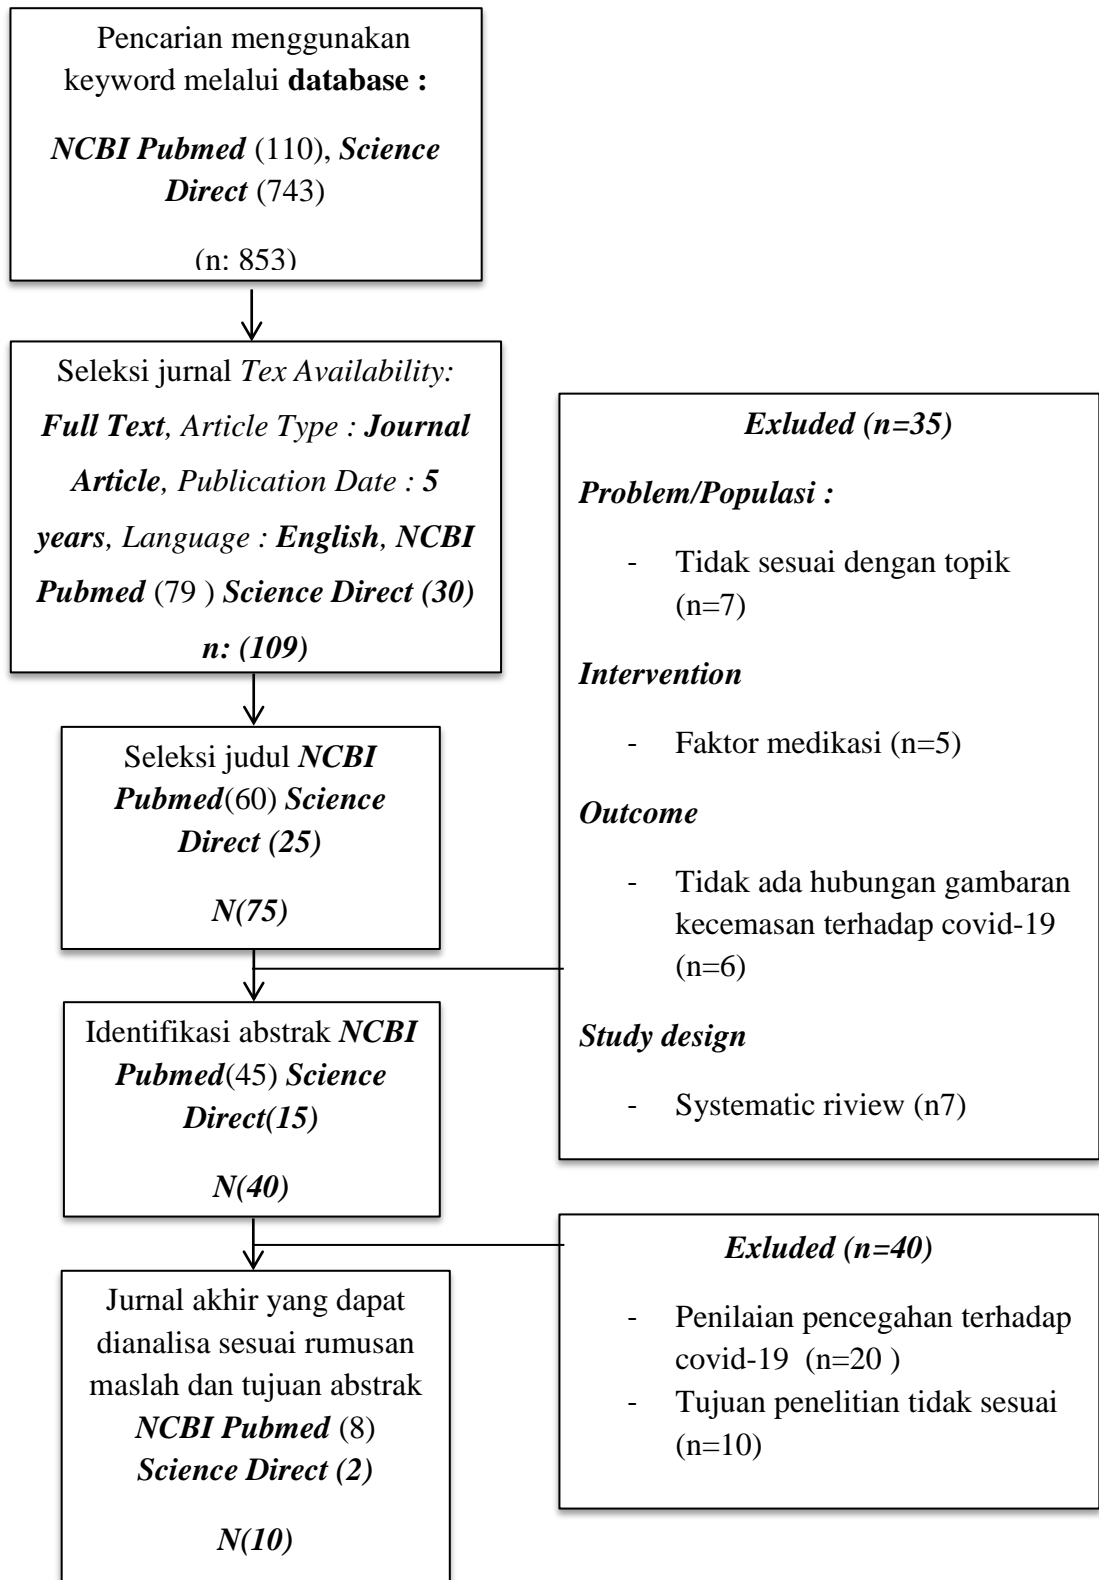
Pencarian menggunakan keyword melalui **database :**

*NCBI Pubmed* (110), *Science Direct* (743)

(n: 853)

Seleksi jurnal *Tex Availability:* ***Full Text****, Article Type :* ***Journal Article****, Publication Date :* ***5 years****, Language :* ***English****,* ***NCBI Pubmed*** (79 ) ***Science Direct (30)***

***n: (109)***

Seleksi judul ***NCBI Pubmed***(60) ***Science Direct (25)***

***N(75)***

Identifikasi abstrak ***NCBI Pubmed***(45) ***Science Direct(15)***

***N(40)***

Jurnal akhir yang dapat dianalisa sesuai rumusan maslah dan tujuan abstrak ***NCBI Pubmed*** (8) ***Science Direct (2)***

***N(10)***

***Exluded (n=35)***

***Problem/Populasi :***

- Tidak sesuai dengan topik (n=7)

***Intervention***

- Faktor medikasi (n=5)

***Outcome***

- Tidak ada hubungan gambaran kecemasan terhadap covid-19 (n=6)

***Study design***

- Systematic riview (n7)

***Exluded (n=40)***

- Penilaian pencegahan terhadap covid-19 (n=20 )
- Tujuan penelitian tidak sesuai (n=10)